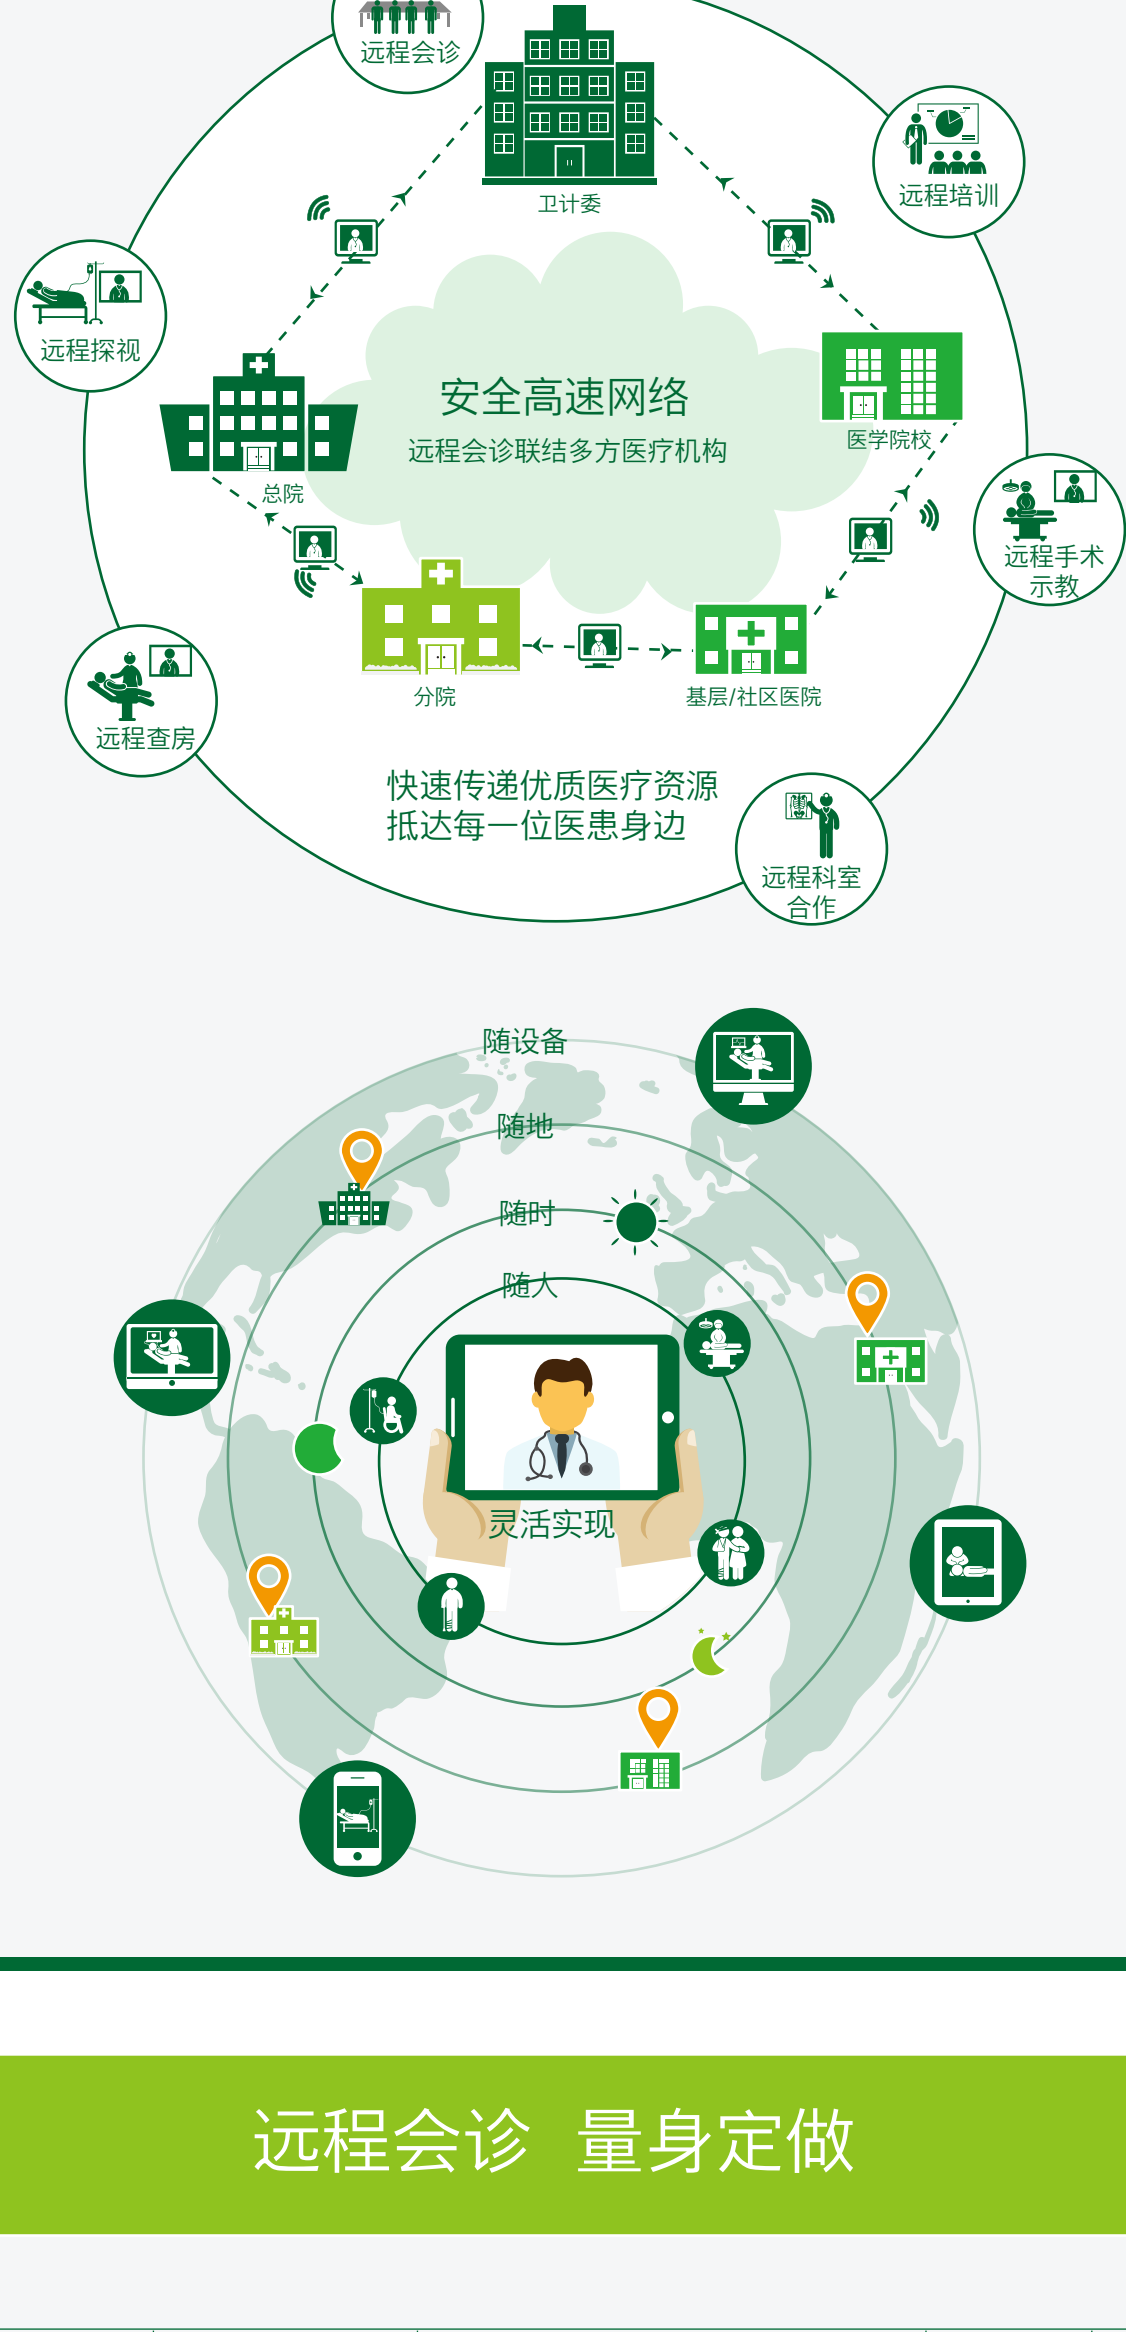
远程会诊

卫计委

远程培训

远程探视

安全高速网络

远程会诊联结多方医疗机构

医学院校

总院

远程手术示教

分院

基层/社区医院

远程查房

快速传递优质医疗资源
抵达每一位医患身边

远程科室合作

随设备

随地

随时

随人

灵活实现

远程会诊 量身定做